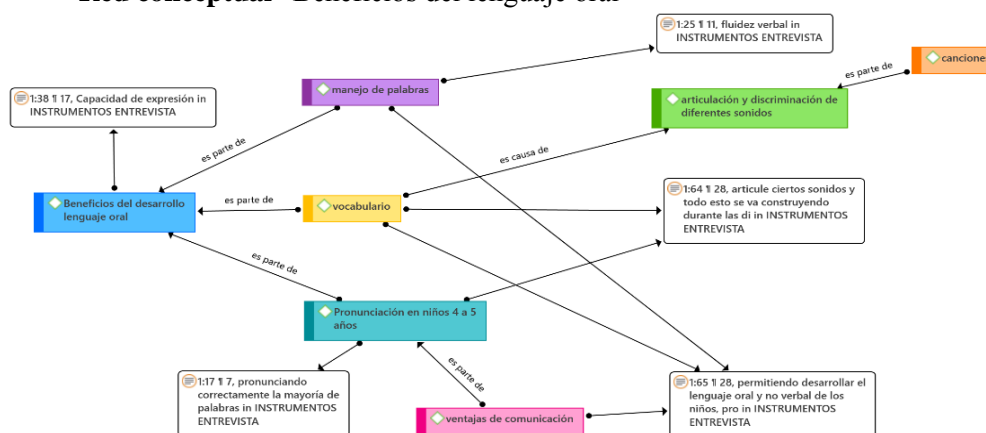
Red conceptual "Beneficios del lenguaje oral"

1:25 ¶ 11, fluidez verbal in INSTRUMENTOS ENTREVISTA

manejo de palabras

cancione

es parte de

articulación y discriminación de diferentes sonidos

1:38 ¶ 17, Capacidad de expresión in INSTRUMENTOS ENTREVISTA

es parte de

es causa de

Beneficios del desarrollo lenguaje oral

es parte de

vocabulario

1:64 ¶ 28, articule ciertos sonidos y todo esto se va construyendo durante las di in INSTRUMENTOS ENTREVISTA

es parte de

Pronunciación en niños 4 a 5 años

es parte de

1:17 ¶ 7, pronunciando correctamente la mayoría de palabras in INSTRUMENTOS ENTREVISTA

ventajas de comunicación

1:65 ¶ 28, permitiendo desarrollar el lenguaje oral y no verbal de los niños, pro in INSTRUMENTOS ENTREVISTA